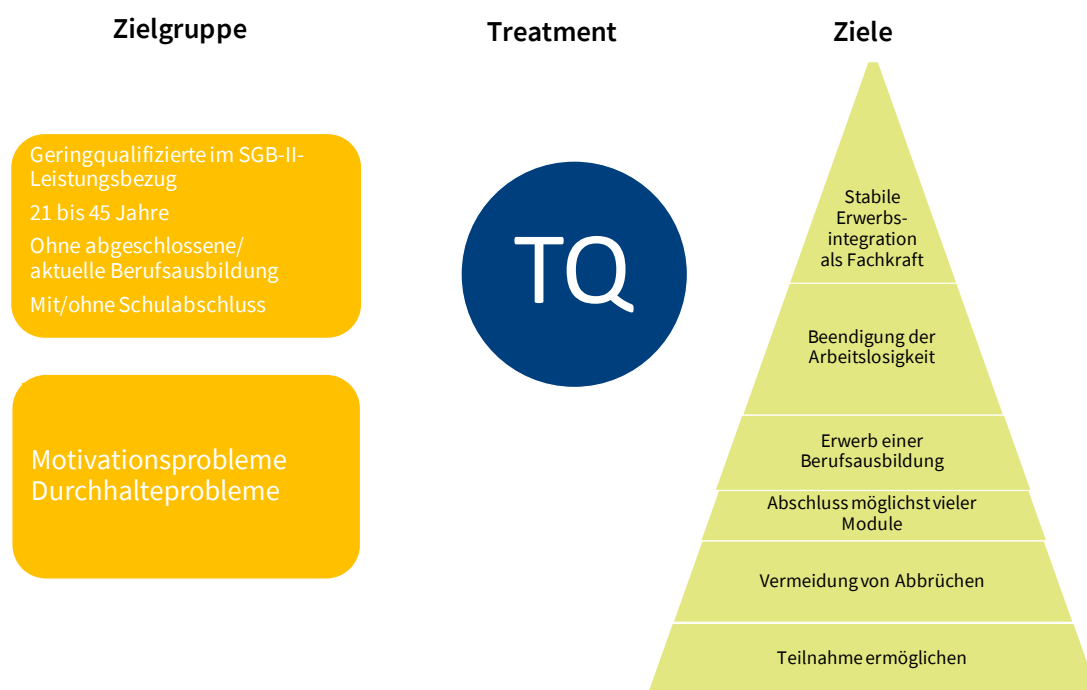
Zielgruppe

Treatment

Ziele

Geringqualifizierte im SGB-II-Leistungsbezug

21 bis 45 Jahre

Ohne abgeschlossene/ aktuelle Berufsausbildung

Mit/ohne Schulabschluss

Motivationsprobleme
Durchhalteprobleme

TQ

Stabile Erwerbs-integration als Fachkraft

Beendigung der Arbeitslosigkeit

Erwerb einer Berufsausbildung

Abschluss möglichst vieler Module

Vermeidung von Abbrüchen

Teilnahme ermöglichen